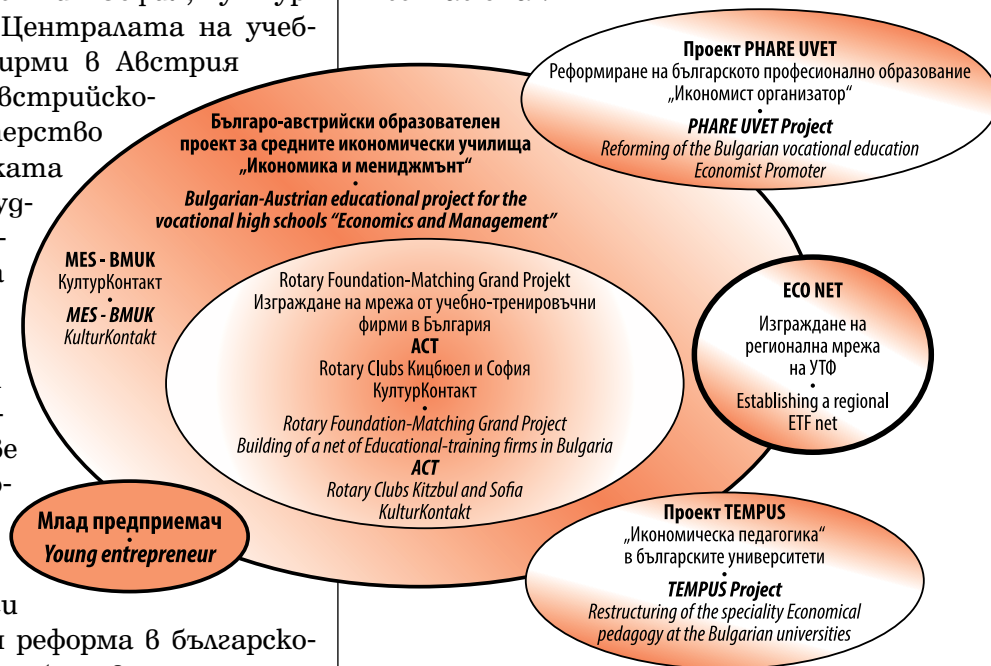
Централата на учеб-
ирми в Австрия
встрийско-
ерство
ката
уг-
-
а

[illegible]

и
реформа в българско-

Проект PHARE UVET
Реформиране на българското професионално образование „Икономист организатор“
•
PHARE UVET Project
Reforming of the Bulgarian vocational education Economist Promoter

Българо-австрийски образователен проект за средните икономически училища „Икономика и мениджмънт“
•
Bulgarian-Austrian educational project for the vocational high schools “Economics and Management”

MES - BMUK
КултурКонтакт
•
MES - BMUK
KulturKontakt

Rotary Foundation-Matching Grand Projekt
Изграждане на мрежа от учебно-тренировъчни фирми в България
ACT
Rotary Clubs Кицбюел и София
КултурКонтакт
•
Rotary Foundation-Matching Grand Project
Building of a net of Educational-training firms in Bulgaria
ACT
Rotary Clubs Kitzbul and Sofia
KulturKontakt

ECO NET
Изграждане на регионална мрежа на УТФ
•
Establishing a regional ETF net

Млад предприемач
•
Young entrepreneur

Проект TEMPUS
„Икономическа педагогика“ в българските университети
•
TEMPUS Project
Restructuring of the speciality Economical pedagogy at the Bulgarian universities